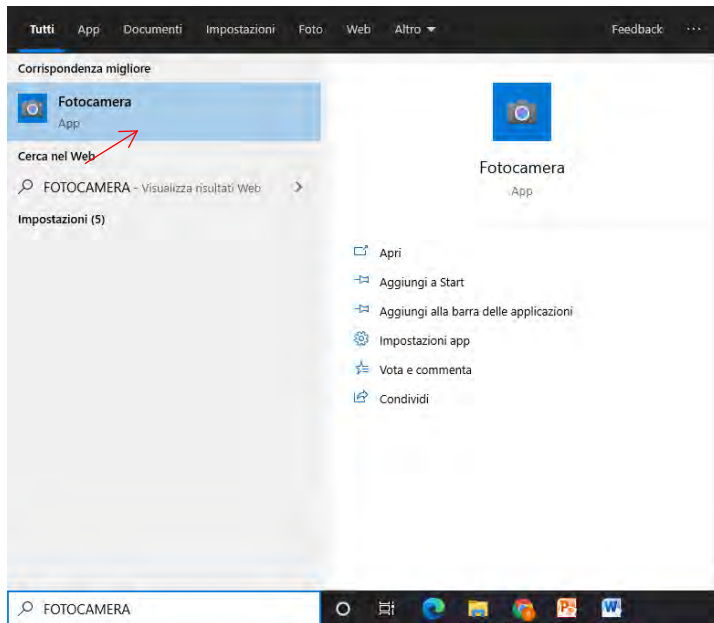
Tutti App Documenti Impostazioni Foto Web Altro ▾ Feedback ···

Corrispondenza migliore

Fotocamera
App

Cerca nel Web

FOTOCAMERA - Visualizza risultati Web >

Impostazioni (5)

Fotocamera
App

Apri
Aggiungi a Start
Aggiungi alla barra delle applicazioni
Impostazioni app
Vota e commenta
Condividi

FOTOCAMERA